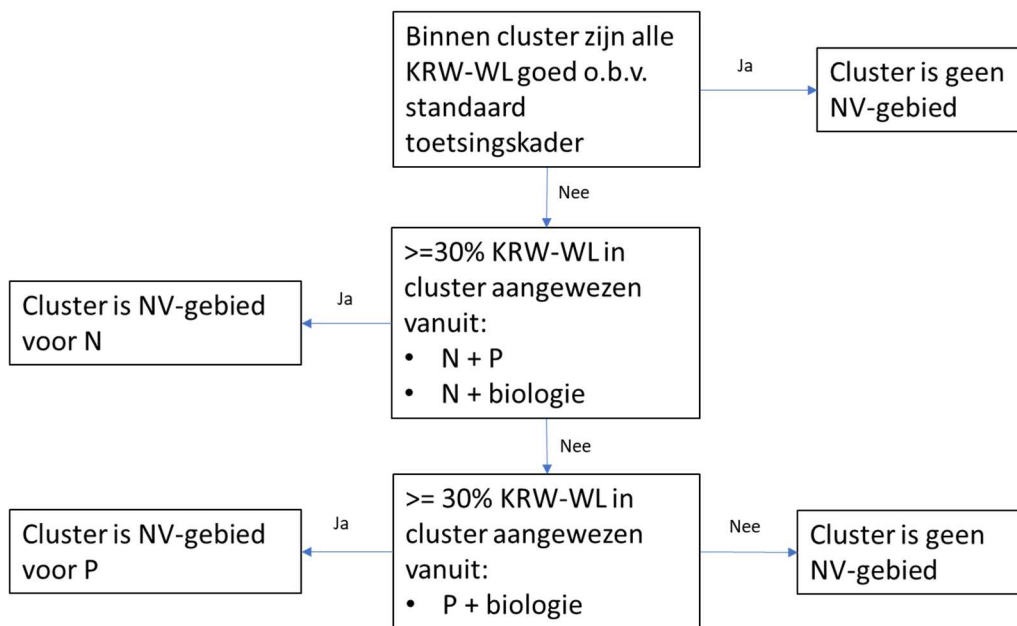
Binnen cluster zijn alle KRW-WL goed o.b.v. standaard toetsingskader

Ja

Cluster is geen NV-gebied

Nee

>=30% KRW-WL in cluster aangewezen vanuit:
• N + P
• N + biologie

Ja

Cluster is NV-gebied voor N

Nee

>= 30% KRW-WL in cluster aangewezen vanuit:
• P + biologie

Ja

Cluster is NV-gebied voor P

Nee

Cluster is geen NV-gebied